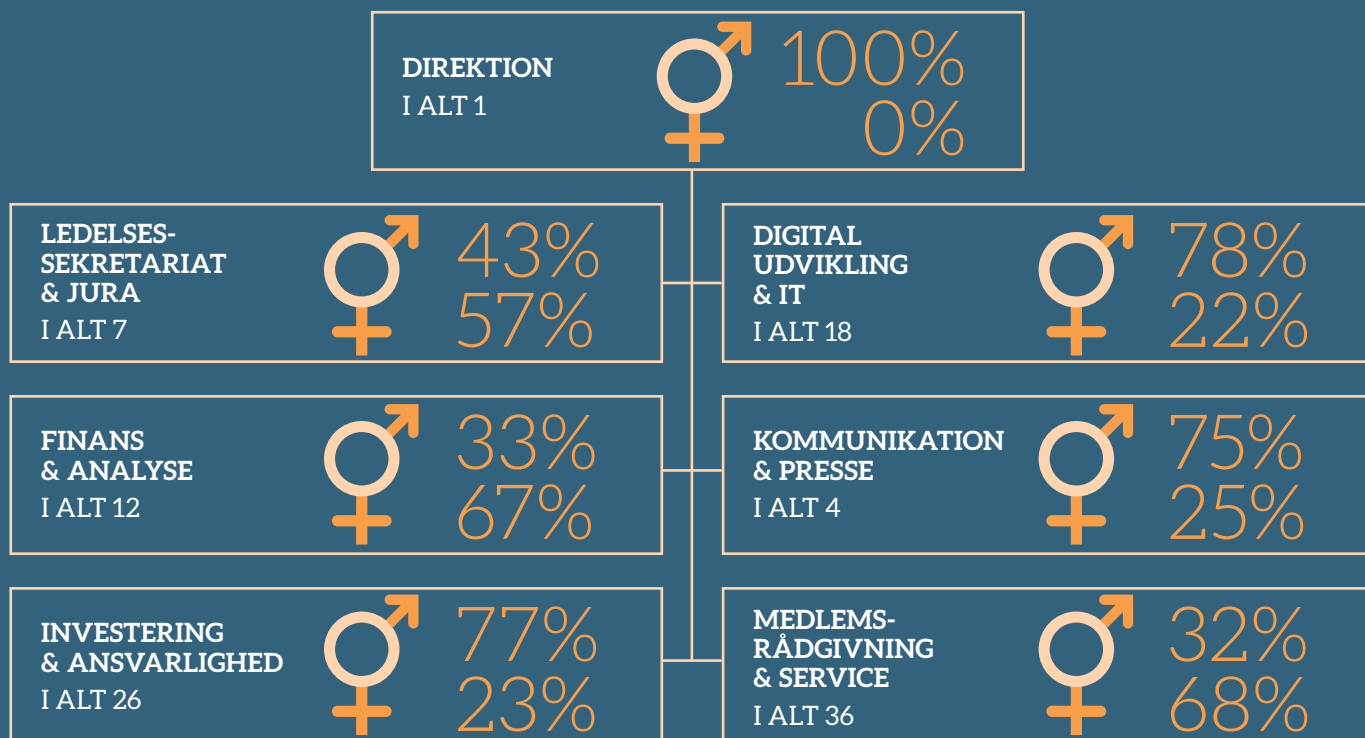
DIREKTION
I ALT 1
100%
0%

LEDELSES-SEKRETARIAT & JURA
I ALT 7
43%
57%

DIGITAL UDVIKLING & IT
I ALT 18
78%
22%

FINANS & ANALYSE
I ALT 12
33%
67%

KOMMUNIKATION & PRESSE
I ALT 4
75%
25%

INVESTERING & ANSVARLIGHED
I ALT 26
77%
23%

MEDLEMS-RÅDGIVNING & SERVICE
I ALT 36
32%
68%